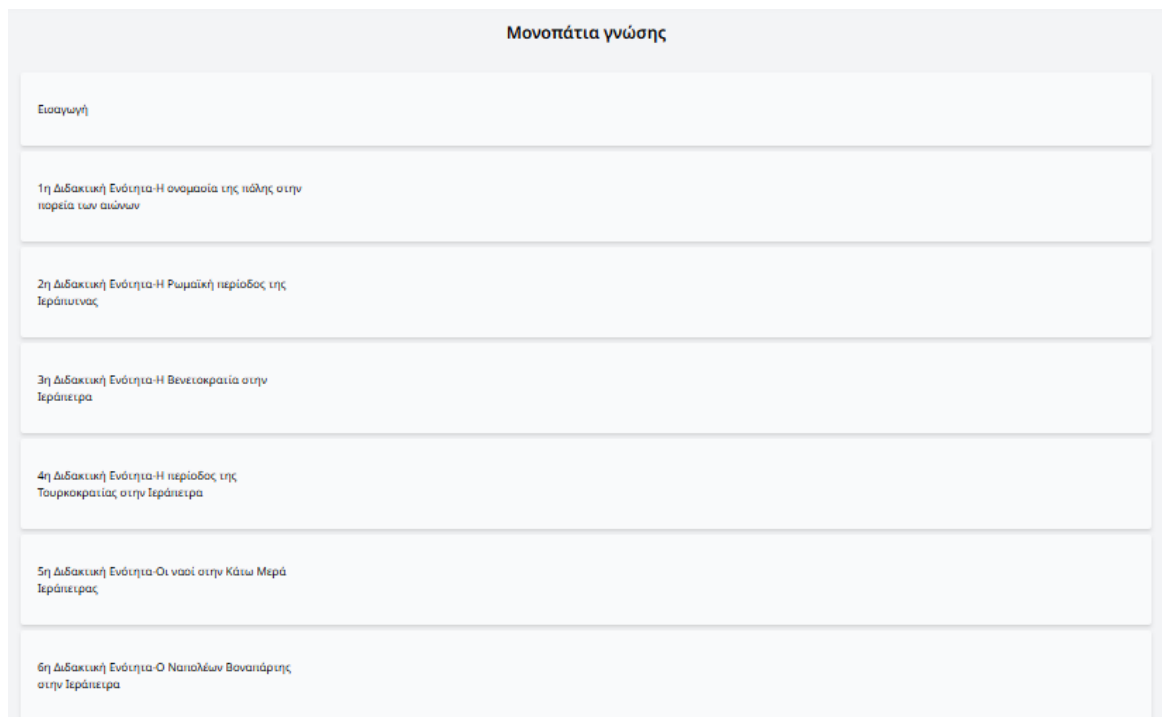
Μονοπάτια γνώσης

Εισαγωγή

1η Διδακτική Ενότητα-Η ονομασία της πόλης στην πορεία των αιώνων

2η Διδακτική Ενότητα-Η Ρωμαϊκή περίοδος της Ιεράπυτνας

3η Διδακτική Ενότητα-Η Βενετοκρατία στην Ιεράπετρα

4η Διδακτική Ενότητα-Η περίοδος της Τουρκοκρατίας στην Ιεράπετρα

5η Διδακτική Ενότητα-Οι ναοί στην Κάτω Μερά Ιεράπετρας

6η Διδακτική Ενότητα-Ο Ναπολέων Βοναπάρτης στην Ιεράπετρα